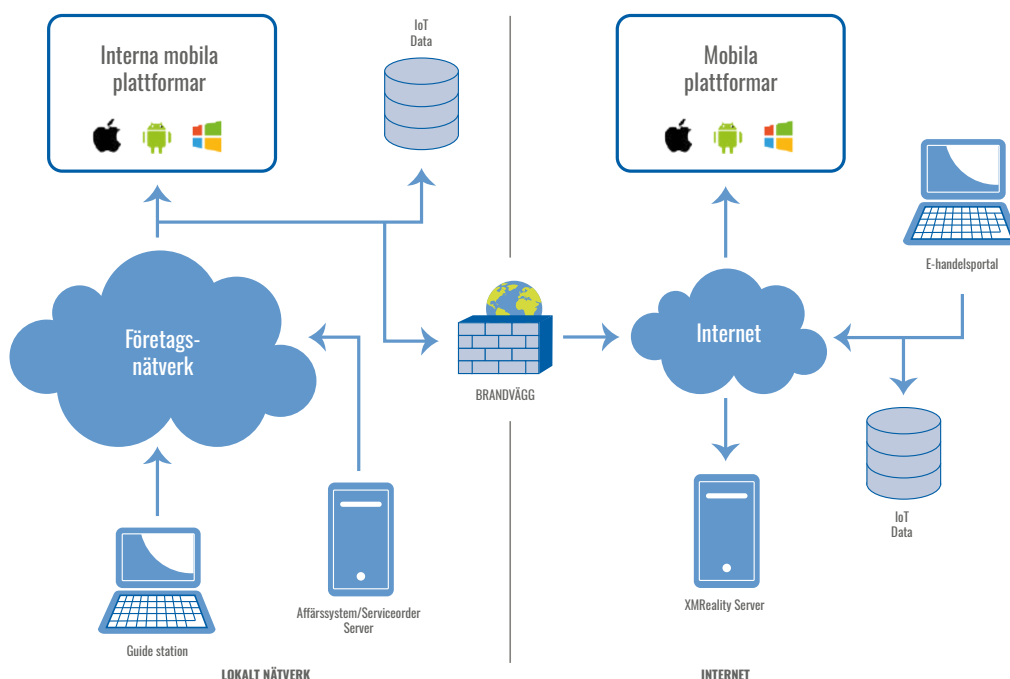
Interna mobila plattformar

IoT
Data

Mobila plattformar

E-handelsportal

Företags-
nätverk

BRANDVÄGG

Internet

IoT
Data

Affärssystem/Serviceorder
Server

XMReality Server

Guide station

LOKALT NÄTVERK

INTERNET